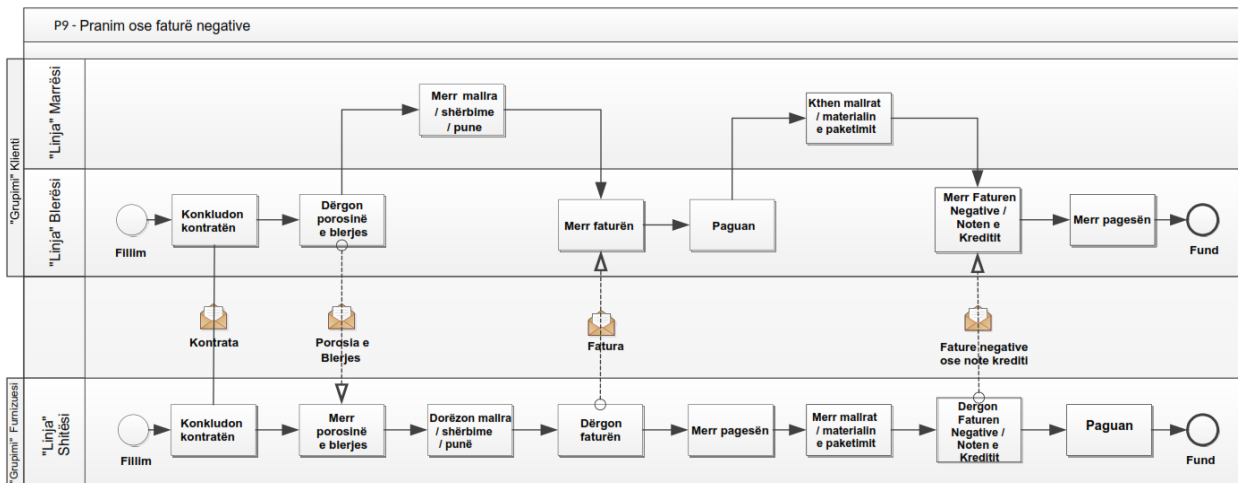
P9 - Pranim ose faturë negative

"Grupimi" Klienti

"Linja" Marrësi

"Linja" Blerësi

Merr mallra / shërbime / pune

Kthen mallrat / materialin e paketimit

Fillim

Konkludon kontratën

Dërgon porosinë e blerjes

Merr faturën

Paguan

Merr Faturen Negative / Noten e Kreditit

Merr pagesën

Fund

Kontrata

Porosia e Blerjes

Fatura

Fature negative ose note krediti

"Grupimi" Furnizuesi

"Linja" Shitësi

Fillim

Konkludon kontratën

Merr porosinë e blerjes

Dorëzon mallra / shërbime / punë

Dërgon faturën

Merr pagesën

Merr mallrat / materialin e paketimit

Dergon Faturen Negative / Noten e Kreditit

Paguan

Fund